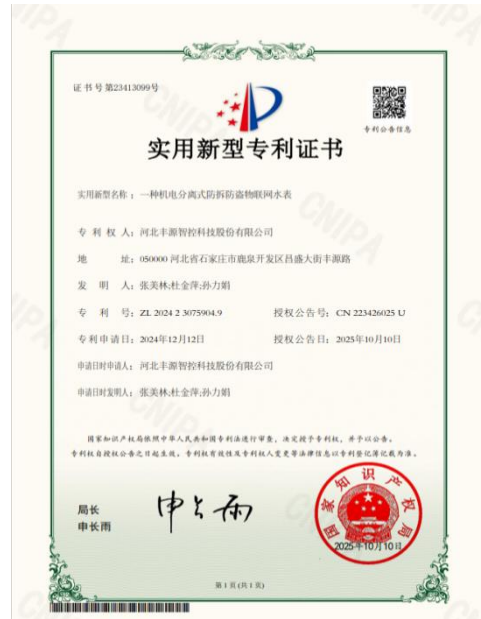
证书号第23413099号

专利公告信息

实用新型专利证书

实用新型名称：一种机电分离式防拆防盗物联网水表

专 利 权 人：河北丰源智控科技股份有限公司

地　　址：050000 河北省石家庄市鹿泉开发区昌盛大街丰源路

发 明 人：张美林;杜金萍;孙力娟

专 利 号：ZL 2024 2 3075904.9　　授权公告号：CN 223426025 U

专利申请日：2024年12月12日　　授权公告日：2025年10月10日

申请日时申请人：河北丰源智控科技股份有限公司

申请日时发明人：张美林;杜金萍;孙力娟

国家知识产权局依照中华人民共和国专利法进行审查，决定授予专利权，并予以公告。

专利权自授权公告之日起生效。专利权有效性及专利权人变更等法律信息以专利登记簿记载为准。

局长
申长雨

申长雨

国家知识产权局

2025年10月10日

第1页（共1页）

CNIPA